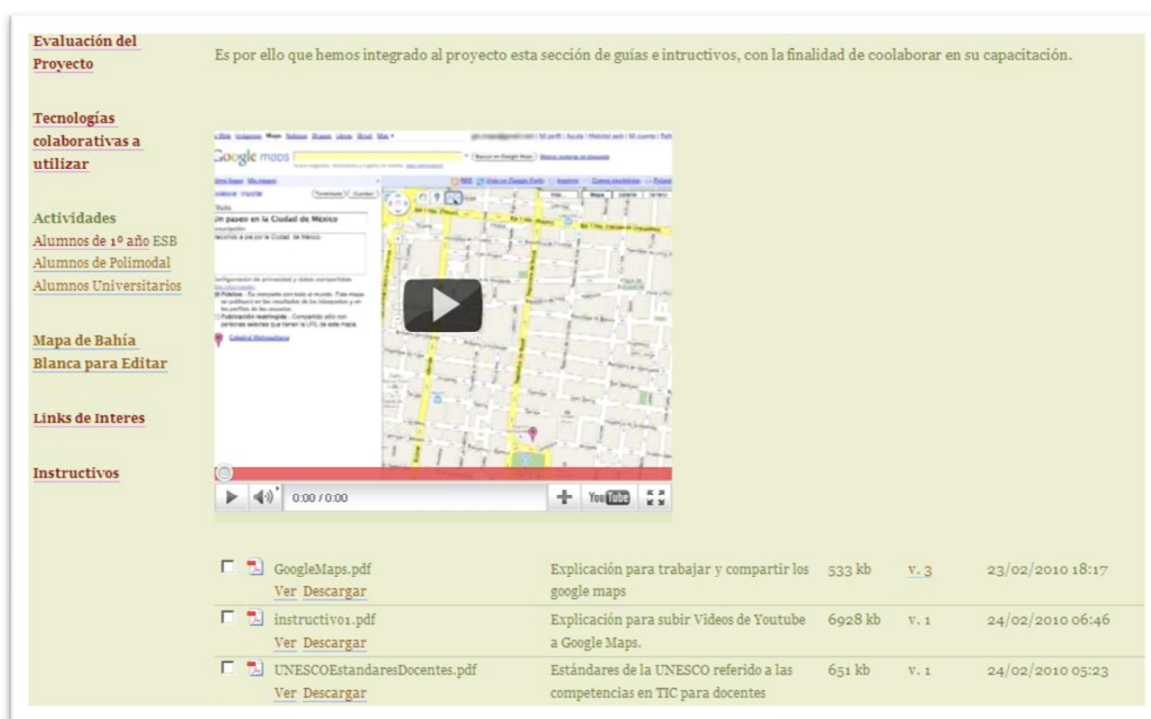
Evaluación del Proyecto

Tecnologías colaborativas a utilizar

Actividades
Alumnos de 1º año ESB
Alumnos de Polimodal
Alumnos Universitarios

Mapa de Bahía Blanca para Editar

Links de Interes

Instructivos

Es por ello que hemos integrado al proyecto esta sección de guías e intructivos, con la finalidad de coolaborar en su capacitación.

Google maps

Un paseo en la Ciudad de México

0:00 / 0:00

YouTube

| | Archivo | Descripción | Tamaño | Versión | Fecha |
|---|---|---|---|---|---|
| ☐ | GoogleMaps.pdf<br>Ver Descargar | Explicación para trabajar y compartir los google maps | 533 kb | v. 3 | 23/02/2010 18:17 |
| ☐ | instructivo1.pdf<br>Ver Descargar | Explicación para subir Videos de Youtube a Google Maps. | 6928 kb | v. 1 | 24/02/2010 06:46 |
| ☐ | UNESCOEstandaresDocentes.pdf<br>Ver Descargar | Estándares de la UNESCO referido a las competencias en TIC para docentes | 651 kb | v. 1 | 24/02/2010 05:23 |